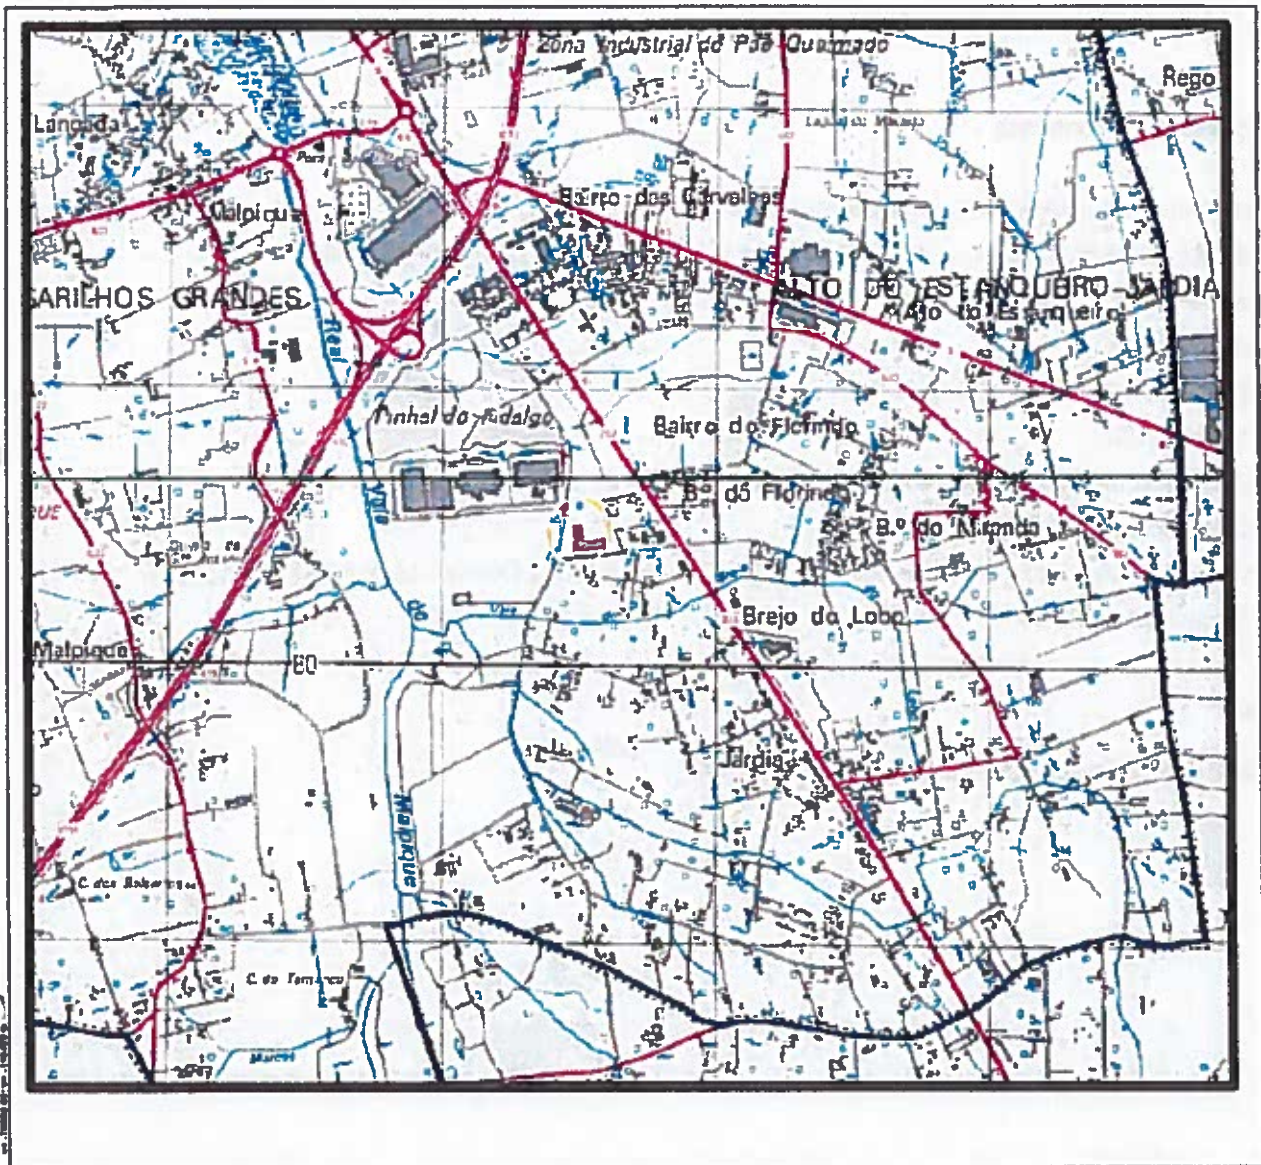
Zona Industrial do Pau Queimado

Rego

Lançada

Bairro dos Carvalhos

Malpique

SARILHOS GRANDES

ALTO DO ESTANQUEIRO-JARDIA

Alto do Estanqueiro

Real

Pinhal do Fidalgo

Bairro do Florindo

B.º do Florindo

B.º do Miranda

Vala

Brejo do Lobo

Malpique

80

Jardia

Malpique

C. dos Bebereiros

C. do Fernando

Marinha